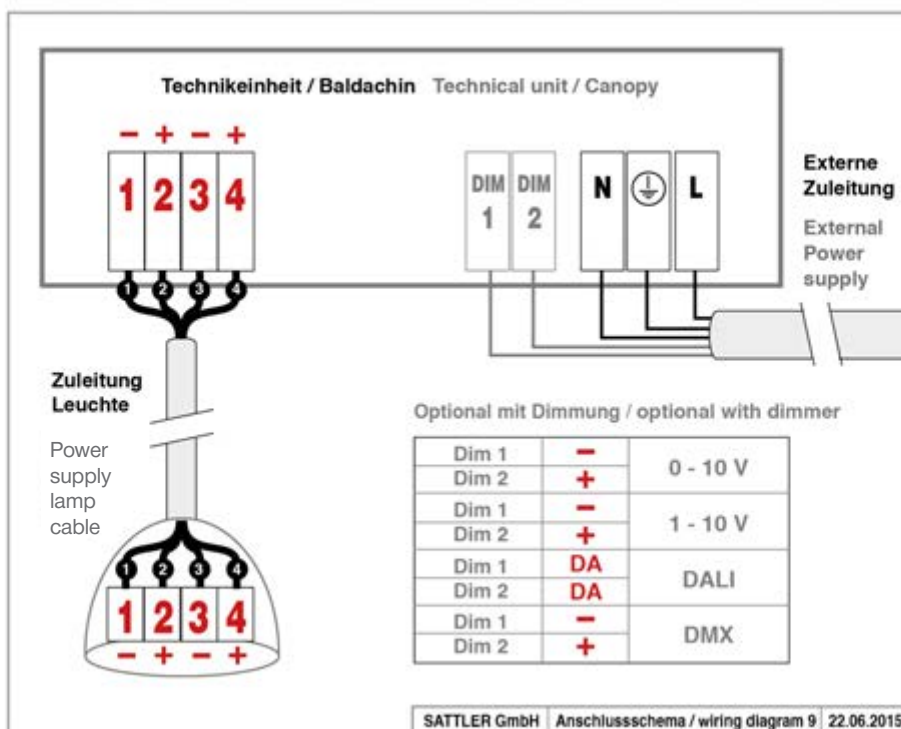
Technikeinheit / Baldachin Technical unit / Canopy

− + − +

1 2 3 4

1 2 3 4

DIM 1 DIM 2

N L

Externe Zuleitung

External Power supply

Zuleitung Leuchte

Power supply lamp cable

1 2 3 4

1 2 3 4

− + − +

Optional mit Dimmung / optional with dimmer

| | | |
|---|---|---|
| Dim 1 | − | 0 - 10 V |
| Dim 2 | + | |
| Dim 1 | − | 1 - 10 V |
| Dim 2 | + | |
| Dim 1 | DA | DALI |
| Dim 2 | DA | |
| Dim 1 | − | DMX |
| Dim 2 | + | |

| SATTLER GmbH | Anschlussschema / wiring diagram 9 | 22.06.2015 |
|---|---|---|